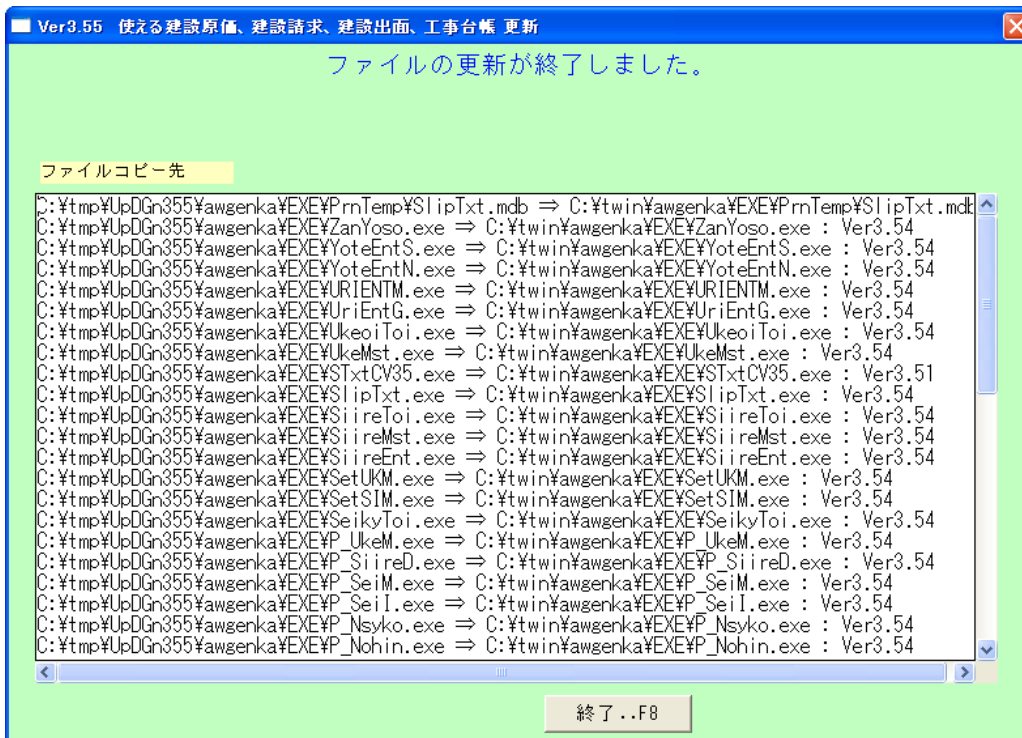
Ver3.55 使える建設原価、建設請求、建設出面、工事台帳 更新

ファイルの更新が終了しました。

ファイルコピー先

C:¥tmp¥UpDGn355¥awgenka¥EXE¥PrnTemp¥SlipTxt.mdb ⇒ C:¥twin¥awgenka¥EXE¥PrnTemp¥SlipTxt.mdb
C:¥tmp¥UpDGn355¥awgenka¥EXE¥ZanYoso.exe ⇒ C:¥twin¥awgenka¥EXE¥ZanYoso.exe : Ver3.54
C:¥tmp¥UpDGn355¥awgenka¥EXE¥YoteEntS.exe ⇒ C:¥twin¥awgenka¥EXE¥YoteEntS.exe : Ver3.54
C:¥tmp¥UpDGn355¥awgenka¥EXE¥YoteEntN.exe ⇒ C:¥twin¥awgenka¥EXE¥YoteEntN.exe : Ver3.54
C:¥tmp¥UpDGn355¥awgenka¥EXE¥URIENTM.exe ⇒ C:¥twin¥awgenka¥EXE¥URIENTM.exe : Ver3.54
C:¥tmp¥UpDGn355¥awgenka¥EXE¥UriEntG.exe ⇒ C:¥twin¥awgenka¥EXE¥UriEntG.exe : Ver3.54
C:¥tmp¥UpDGn355¥awgenka¥EXE¥UkeoiToi.exe ⇒ C:¥twin¥awgenka¥EXE¥UkeoiToi.exe : Ver3.54
C:¥tmp¥UpDGn355¥awgenka¥EXE¥UkeMst.exe ⇒ C:¥twin¥awgenka¥EXE¥UkeMst.exe : Ver3.54
C:¥tmp¥UpDGn355¥awgenka¥EXE¥STxtCV35.exe ⇒ C:¥twin¥awgenka¥EXE¥STxtCV35.exe : Ver3.51
C:¥tmp¥UpDGn355¥awgenka¥EXE¥SlipTxt.exe ⇒ C:¥twin¥awgenka¥EXE¥SlipTxt.exe : Ver3.54
C:¥tmp¥UpDGn355¥awgenka¥EXE¥SiireToi.exe ⇒ C:¥twin¥awgenka¥EXE¥SiireToi.exe : Ver3.54
C:¥tmp¥UpDGn355¥awgenka¥EXE¥SiireMst.exe ⇒ C:¥twin¥awgenka¥EXE¥SiireMst.exe : Ver3.54
C:¥tmp¥UpDGn355¥awgenka¥EXE¥SiireEnt.exe ⇒ C:¥twin¥awgenka¥EXE¥SiireEnt.exe : Ver3.54
C:¥tmp¥UpDGn355¥awgenka¥EXE¥SetUKM.exe ⇒ C:¥twin¥awgenka¥EXE¥SetUKM.exe : Ver3.54
C:¥tmp¥UpDGn355¥awgenka¥EXE¥SetSIM.exe ⇒ C:¥twin¥awgenka¥EXE¥SetSIM.exe : Ver3.54
C:¥tmp¥UpDGn355¥awgenka¥EXE¥SeikyToi.exe ⇒ C:¥twin¥awgenka¥EXE¥SeikyToi.exe : Ver3.54
C:¥tmp¥UpDGn355¥awgenka¥EXE¥P_UkeM.exe ⇒ C:¥twin¥awgenka¥EXE¥P_UkeM.exe : Ver3.54
C:¥tmp¥UpDGn355¥awgenka¥EXE¥P_SiireD.exe ⇒ C:¥twin¥awgenka¥EXE¥P_SiireD.exe : Ver3.54
C:¥tmp¥UpDGn355¥awgenka¥EXE¥P_SeiM.exe ⇒ C:¥twin¥awgenka¥EXE¥P_SeiM.exe : Ver3.54
C:¥tmp¥UpDGn355¥awgenka¥EXE¥P_SeiI.exe ⇒ C:¥twin¥awgenka¥EXE¥P_SeiI.exe : Ver3.54
C:¥tmp¥UpDGn355¥awgenka¥EXE¥P_Nsyko.exe ⇒ C:¥twin¥awgenka¥EXE¥P_Nsyko.exe : Ver3.54
C:¥tmp¥UpDGn355¥awgenka¥EXE¥P_Nohin.exe ⇒ C:¥twin¥awgenka¥EXE¥P_Nohin.exe : Ver3.54

終了..F8